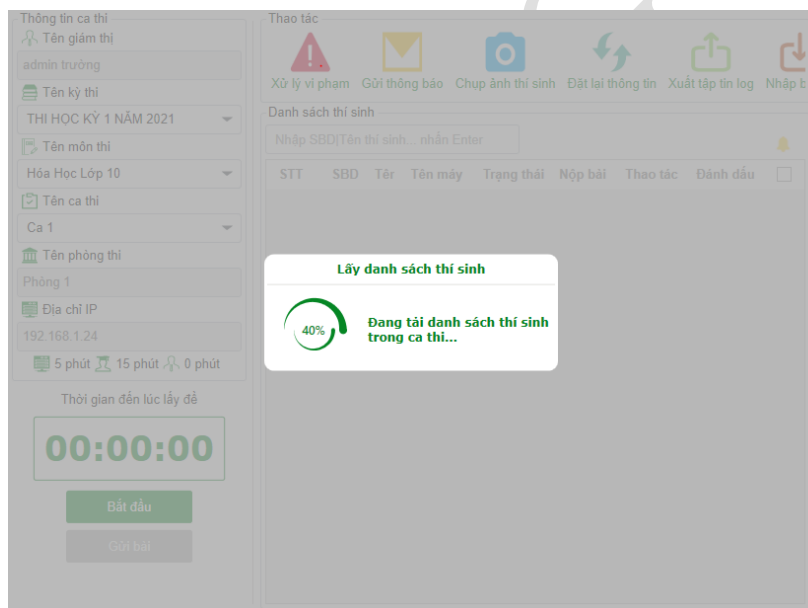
Thông tin ca thi
Tên giám thị
admin trường
Tên kỳ thi
THI HỌC KỲ 1 NĂM 2021
Tên môn thi
Hóa Học Lớp 10
Tên ca thi
Ca 1
Tên phòng thi
Phòng 1
Địa chỉ IP
192.168.1.24
5 phút 15 phút 0 phút
Thời gian đến lúc lấy đề
00:00:00
Bắt đầu
Gửi bài

Thao tác
Xử lý vi phạm
Gửi thông báo
Chụp ảnh thí sinh
Đặt lại thông tin
Xuất tập tin log
Nhập b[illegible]
Danh sách thí sinh
Nhập SBD|Tên thí sinh... nhấn Enter

| STT | SBD | Tên | Tên máy | Trạng thái | Nộp bài | Thao tác | Đánh dấu |
|---|---|---|---|---|---|---|---|

Lấy danh sách thí sinh
40%
Đang tải danh sách thí sinh trong ca thi...